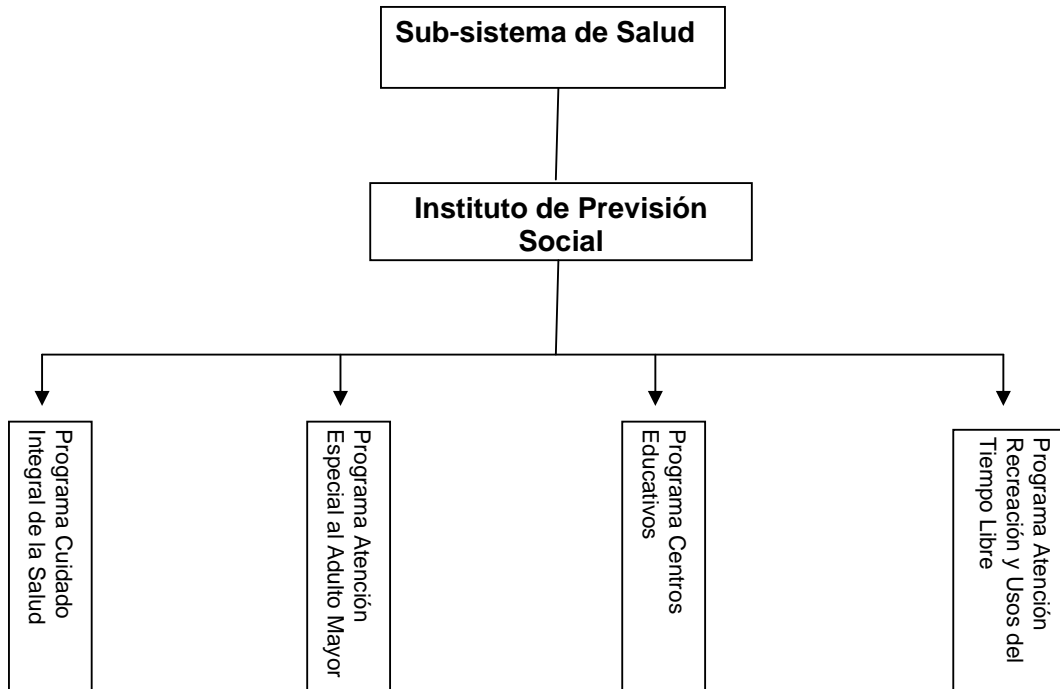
Sub-sistema de Salud

Instituto de Previsión Social

Programa Cuidado Integral de la Salud

Programa Atención Especial al Adulto Mayor

Programa Centros Educativos

Programa Atención Recreación y Usos del Tiempo Libre